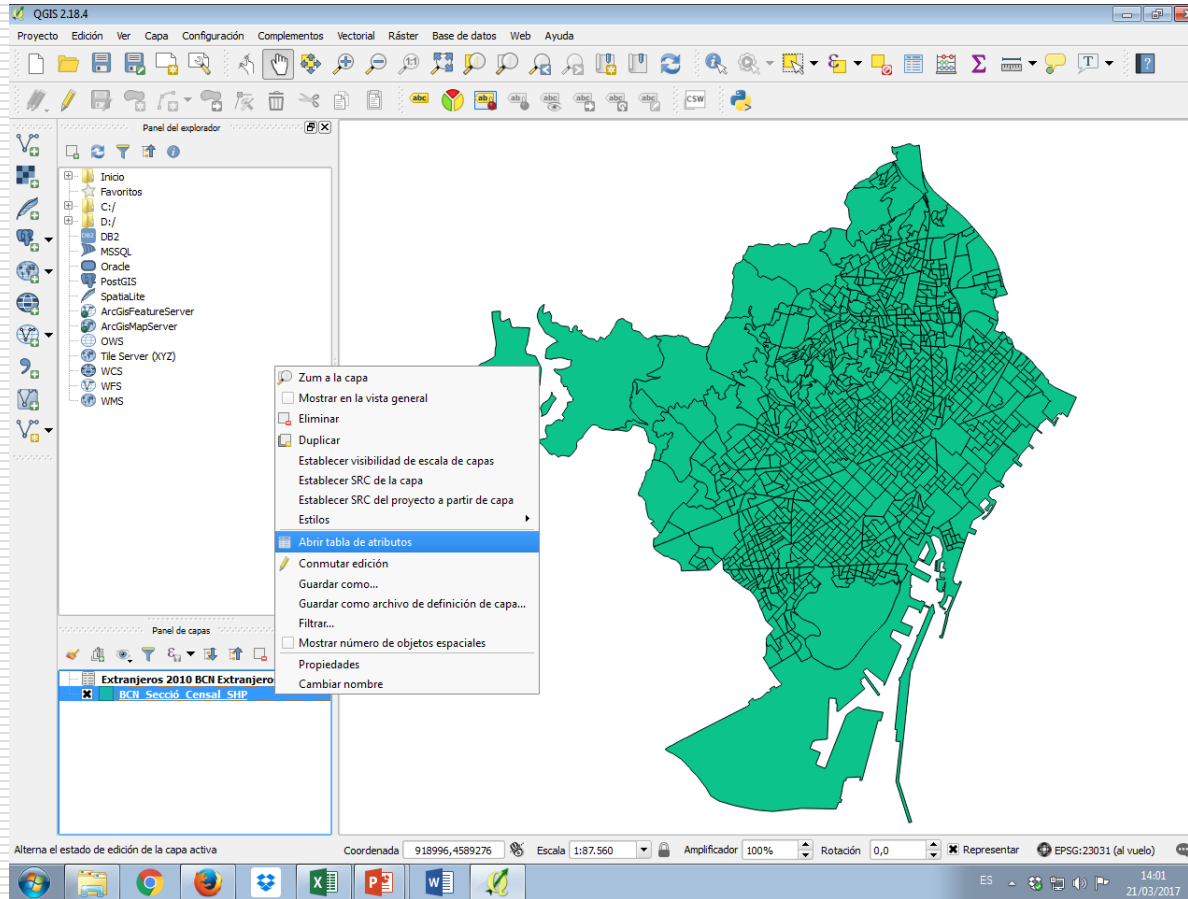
QGIS 2.18.4

Proyecto Edición Ver Capa Configuración Complementos Vectorial Ráster Base de datos Web Ayuda

Panel del explorador

Inicio
Favoritos
C:/
D:/
DB2
MSSQL
Oracle
PostGIS
SpatiaLite
ArcGisFeatureServer
ArcGisMapServer
OWS
Tile Server (XYZ)
WCS
WFS
WMS

Zum a la capa
Mostrar en la vista general
Eliminar
Duplicar
Establecer visibilidad de escala de capas
Establecer SRC de la capa
Establecer SRC del proyecto a partir de capa
Estilos
Abrir tabla de atributos
Conmutar edición
Guardar como...
Guardar como archivo de definición de capa...
Filtrar...
Mostrar número de objetos espaciales
Propiedades
Cambiar nombre

Panel de capas

Extranjeros 2010 BCN Extranjero
BCN_Secció_Censal_SHP

Alterna el estado de edición de la capa activa
Coordenada 918996,4589276
Escala 1:87.560
Amplificador 100%
Rotación 0,0
Representar
EPSG:23031 (al vuelo)

ES
14:01
21/03/2017